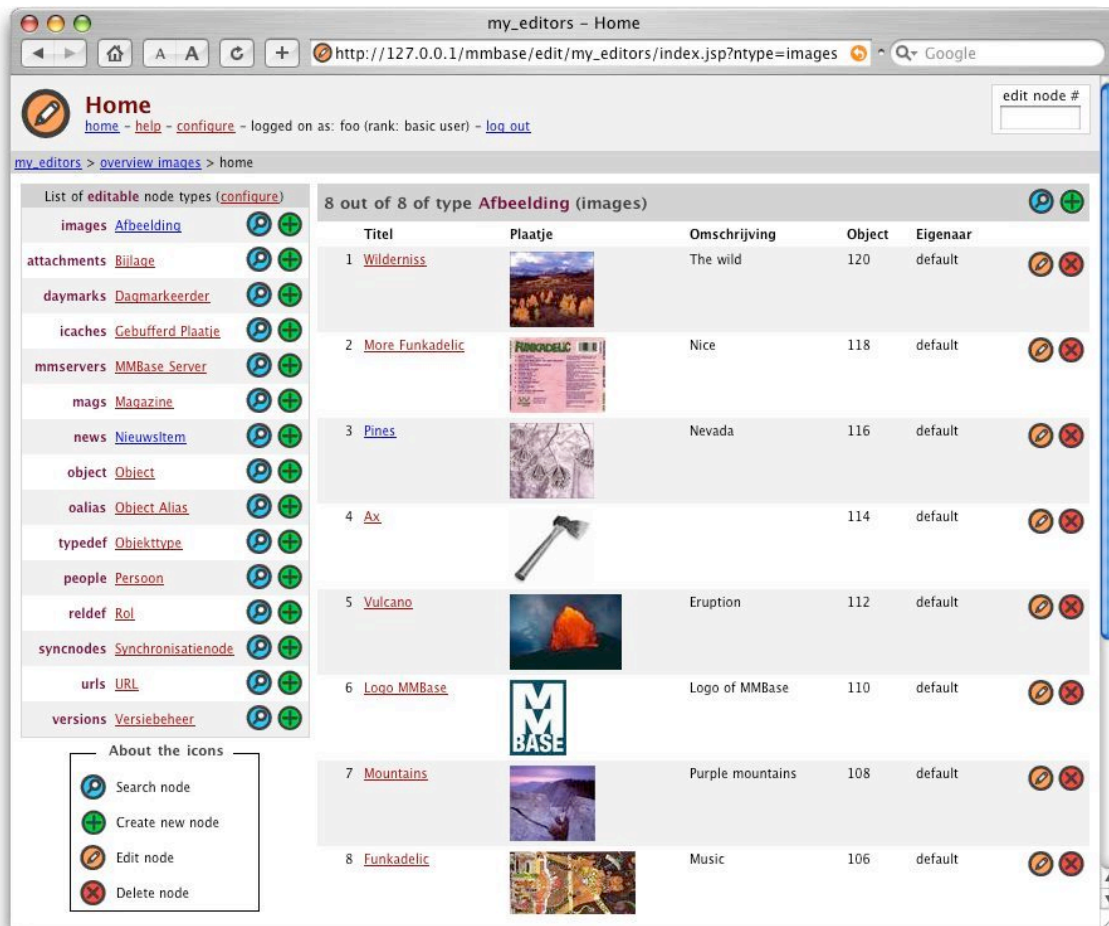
my_editors - Home

A A

http://127.0.0.1/mmbase/edit/my_editors/index.jsp?ntype=images

Google

Home
home - help - configure - logged on as: foo (rank: basic user) - log out

edit node #

my_editors > overview images > home

List of editable node types (configure)

| | |
|---|---|
| images | Afbeelding |
| attachments | Bijlage |
| daymarks | Dagmarkeerder |
| icaches | Gebufferd Plaatje |
| mmservers | MMBase Server |
| mags | Magazine |
| news | NieuwsItem |
| object | Object |
| oalias | Object Alias |
| typedef | Objekttype |
| people | Persoon |
| reldef | Rol |
| syncnodes | Synchronisatienode |
| urls | URL |
| versions | Versiebeheer |

About the icons
Search node
Create new node
Edit node
Delete node

8 out of 8 of type Afbeelding (images)

| | Titel | Plaatje | Omschrijving | Object | Eigenaar |
|---|---|---|---|---|---|
| 1 | Wilderniss | | The wild | 120 | default |
| 2 | More Funkadelic | FUNKADELIC | Nice | 118 | default |
| 3 | Pines | | Nevada | 116 | default |
| 4 | Ax | | | 114 | default |
| 5 | Vulcano | | Eruption | 112 | default |
| 6 | Logo MMBase | MM BASE | Logo of MMBase | 110 | default |
| 7 | Mountains | | Purple mountains | 108 | default |
| 8 | Funkadelic | | Music | 106 | default |